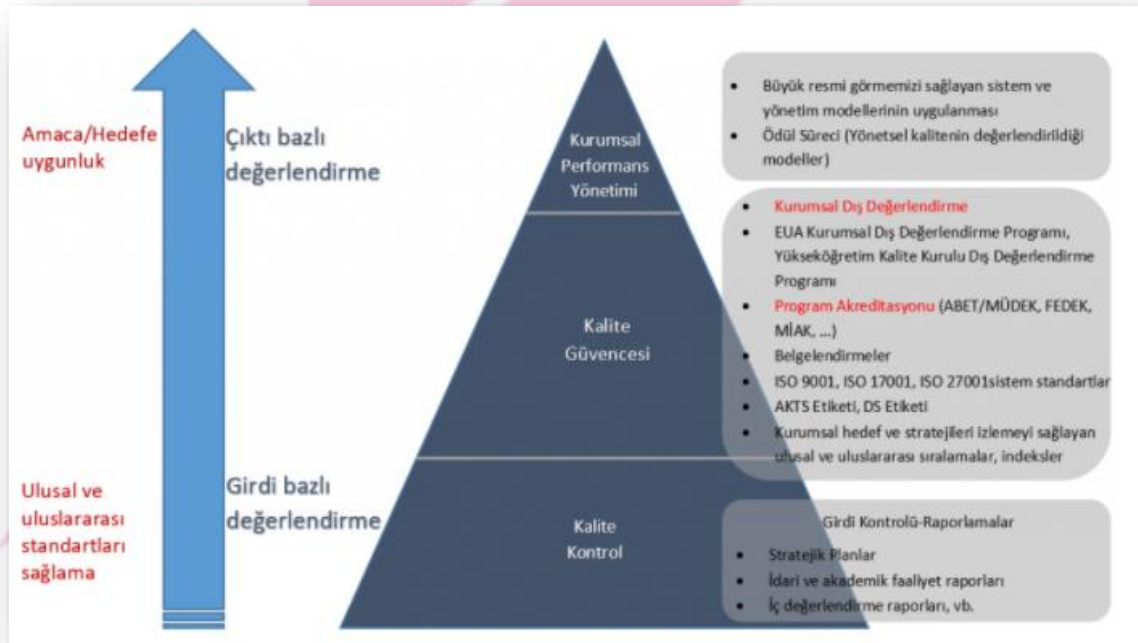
Amaca/Hedefe uygunluk

Çıktı bazlı değerlendirme

Ulusal ve uluslararası standartları sağlama

Girdi bazlı değerlendirme

Kurumsal Performans Yönetimi

Kalite Güvencesi

Kalite Kontrol

- Büyük resmi görmemizi sağlayan sistem ve yönetim modellerinin uygulanması
- Ödül Süreci (Yönetsel kalitenin değerlendirildiği modeller)

- Kurumsal Dış Değerlendirme
- EUA Kurumsal Dış Değerlendirme Programı, Yükseköğretim Kalite Kurulu Dış Değerlendirme Programı
- Program Akreditasyonu (ABET/MÜDEK, FEDEK, MİAK, ...)
- Belgelendirmeler
- ISO 9001, ISO 17001, ISO 27001sistem standartlar
- AKTS Etiketi, DS Etiketi
- Kurumsal hedef ve stratejileri izlemeyi sağlayan ulusal ve uluslararası sıralamalar, indeksler

Girdi Kontrolü-Raporlamalar
- Stratejik Planlar
- İdari ve akademik faaliyet raporları
- İç değerlendirme raporları, vb.